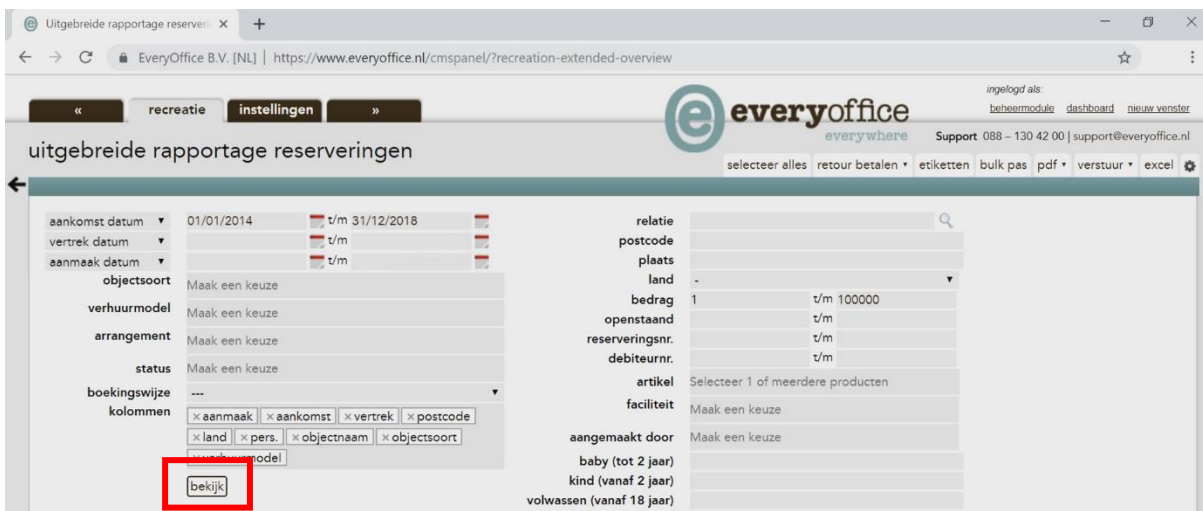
Uitgebreide rapportage reserver ×

EveryOffice B.V. [NL] | https://www.everyoffice.nl/cmspanel/?recreation-extended-overview

« recreatie instellingen »

everyoffice
everywhere

ingelogd als:
beheermodule dashboard nieuw venster

Support 088 – 130 42 00 | support@everyoffice.nl

uitgebreide rapportage reserveringen

selecteer alles retour betalen etiketten bulk pas pdf verstuur excel

aankomst datum 01/01/2014 t/m 31/12/2018
vertrek datum t/m
aanmaak datum t/m
objectsoort Maak een keuze
verhuurmodel Maak een keuze
arrangement Maak een keuze
status Maak een keuze
boekingswijze ---
kolommen ×aanmaak ×aankomst ×vertrek ×postcode ×land ×pers. ×objectnaam ×objectsoort ×verhuurmodel

bekijk

relatie
postcode
plaats
land -
bedrag 1 t/m 100000
openstaand t/m
reserveringsnr. t/m
debiteurnr. t/m
artikel Selecteer 1 of meerdere producten
faciliteit Maak een keuze
aangemaakt door Maak een keuze
baby (tot 2 jaar)
kind (vanaf 2 jaar)
volwassen (vanaf 18 jaar)